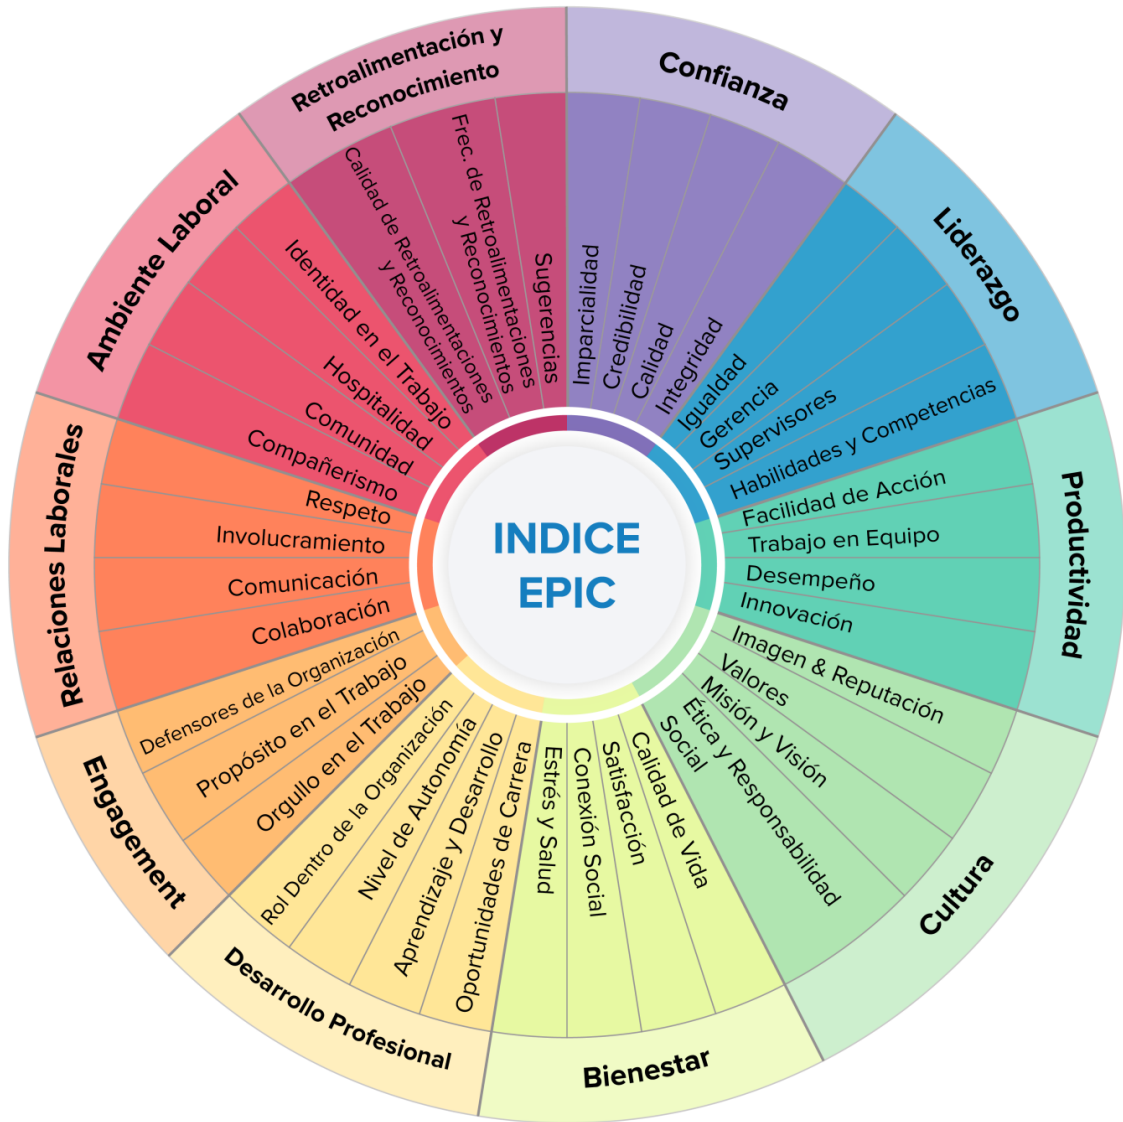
INDICE EPIC

Confianza
Imparcialidad
Credibilidad
Calidad
Integridad

Liderazgo
Igualdad
Gerencia
Supervisores
Habilidades y Competencias

Productividad
Facilidad de Acción
Trabajo en Equipo
Desempeño
Innovación

Cultura
Imagen & Reputación
Valores
Misión y Visión
Ética y Responsabilidad Social

Bienestar
Calidad de Vida
Satisfacción
Conexión Social
Estrés y Salud

Desarrollo Profesional
Oportunidades de Carrera
Aprendizaje y Desarrollo
Nivel de Autonomía
Rol Dentro de la Organización

Engagement
Orgullo en el Trabajo
Propósito en el Trabajo
Defensores de la Organización

Relaciones Laborales
Colaboración
Comunicación
Involucramiento
Respeto

Ambiente Laboral
Compañerismo
Comunidad
Hospitalidad
Identidad en el Trabajo

Retroalimentación y Reconocimiento
Calidad de Retroalimentaciones y Reconocimientos
Frec. de Retroalimentaciones y Reconocimientos
Sugerencias